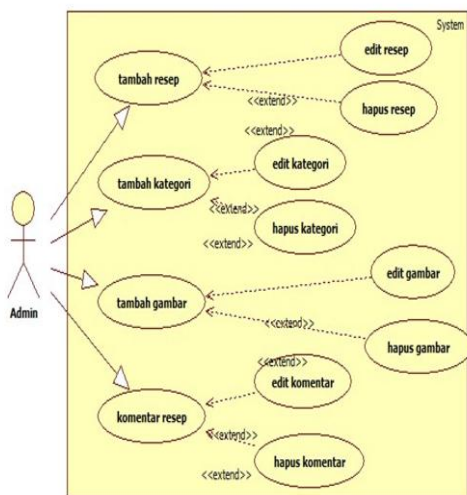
System

tambah resep

edit resep

<<extend>>

hapus resep

<<extend>>

tambah kategori

edit kategori

<<extend>>

hapus kategori

<<extend>>

Admin

tambah gambar

edit gambar

<<extend>>

hapus gambar

<<extend>>

edit komentar

komentar resep

<<extend>>

hapus komentar

<<extend>>